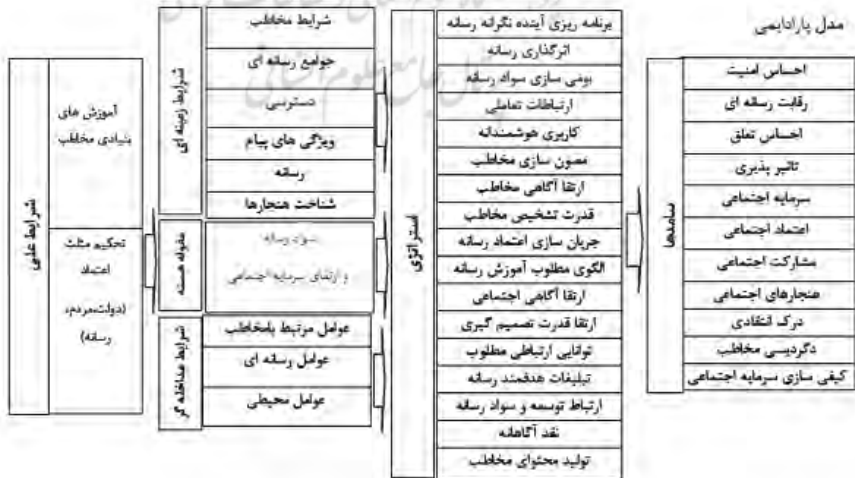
مدل پارادایمی

پیامدها

احساس امنیت
رقابت رسانه ای
احساس تعلق
تاثیر پذیری
سرمایه اجتماعی
اعتماد اجتماعی
مشارکت اجتماعی
هنجارهای اجتماعی
درک انتقادی
دگردیسی مخاطب
کیفی سازی سرمایه اجتماعی

استراتژی

برنامه ریزی آینده نگرانه رسانه
اثرگذاری رسانه
بومی سازی سواد رسانه
ارتباطات تعاملی
کاربری خوشمندانه
مصون سازی مخاطب
ارتقا آگاهی مخاطب
قدرت تشخیص مخاطب
جریان سازی اعتماد رسانه
الگوی مطلوب آموزش رسانه
ارتقا آگاهی اجتماعی
ارتقا قدرت تصمیم گیری
توانایی ارتباطی مطلوب
تبلیغات هدفمند رسانه
ارتباط توسعه و سواد رسانه
نقد آگاهانه
تولید محتوای مخاطب

شرایط زمینه ای

شرایط مخاطب
جوامع رسانه ای
دسترسی
ویژگی های پیام
رسانه
شناخت هنجارها

مقوله هسته

سواد رسانه
و ارتقای سرمایه اجتماعی

شرایط مداخله گر

عوامل مرتبط بامخاطب
عوامل رسانه ای
عوامل محیطی

شرایط علی

آموزش های بنیادی مخاطب

تحکیم مثلث اعتماد (دولت،مردم، رسانه)